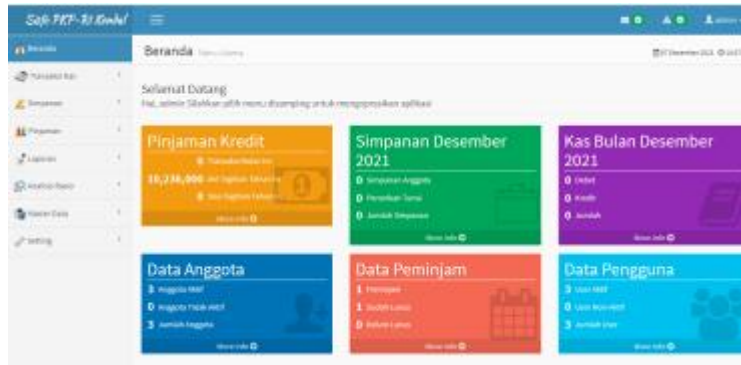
Safe PKP-RI Kendal

Beranda

Transaksi Kas

Simpanan

Pinjaman

Laporan

Analisis Kasir

Master Data

Setting

Beranda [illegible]

Selamat Datang
Hai, admin Silahkan pilih menu disamping untuk mengoperasikan aplikasi

Pinjaman Kredit
8 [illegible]
10,236,000 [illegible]
8 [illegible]
More info

Simpanan Desember 2021
0 Simpanan Anggota
0 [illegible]
0 Jumlah Simpanan
More info

Kas Bulan Desember 2021
0 Debet
0 Kredit
0 Jumlah
More info

Data Anggota
3 Anggota Aktif
0 Anggota Tidak Aktif
3 Jumlah Anggota
More info

Data Peminjam
1 Peminjam
1 Sudah Lunas
0 Belum Lunas
More info

Data Pengguna
3 User Aktif
0 User Non-Aktif
3 Jumlah User
More info